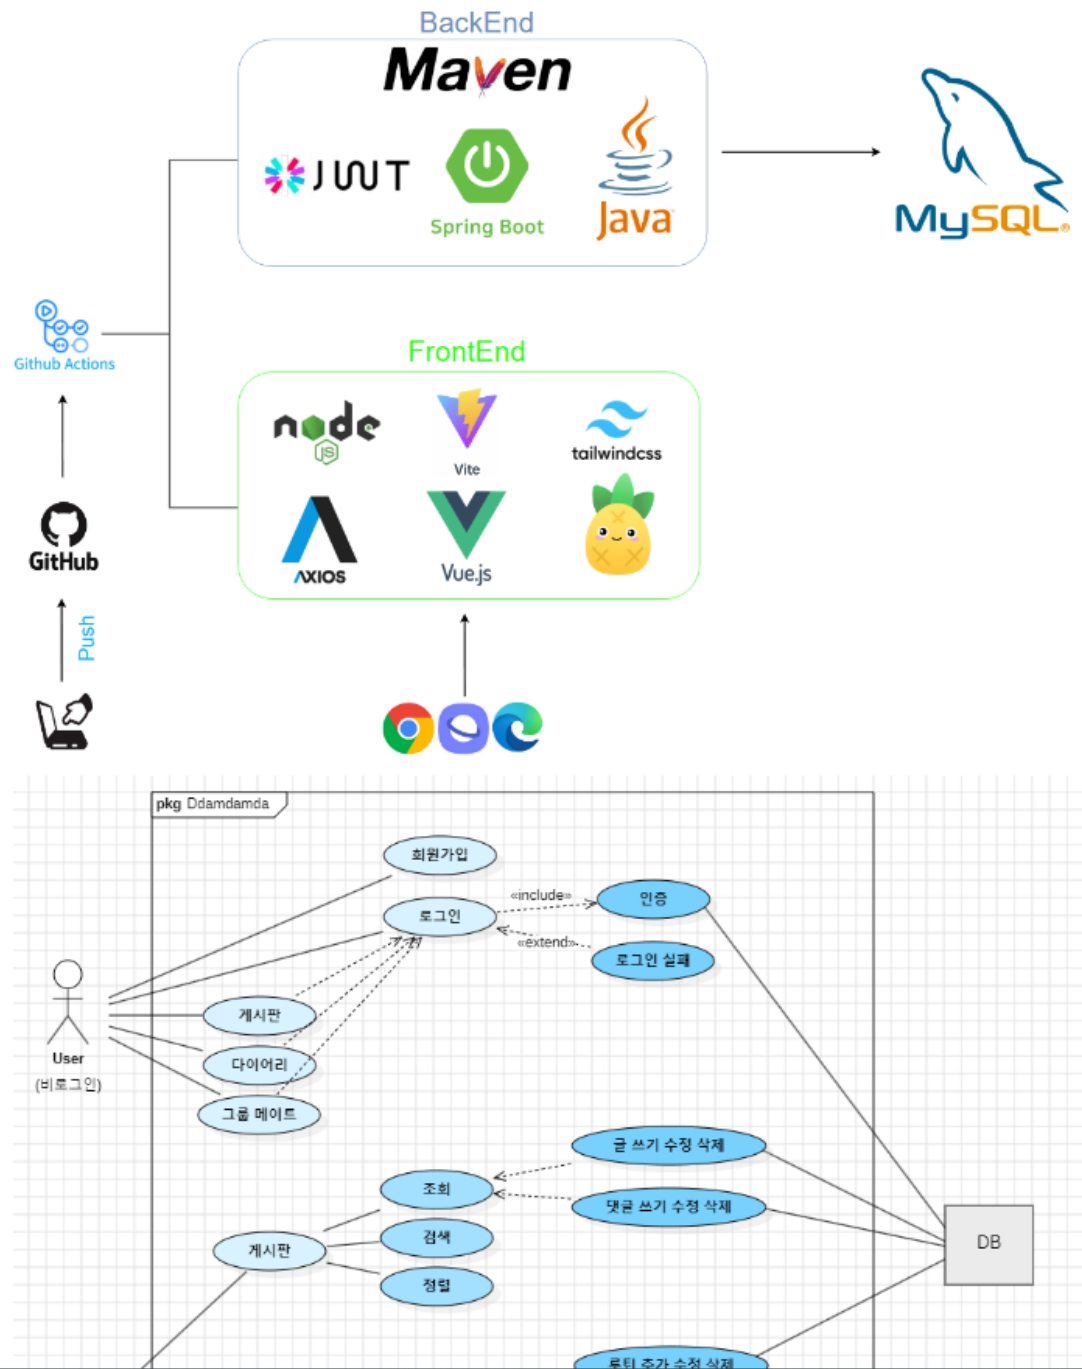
BackEnd

Maven

JWT

Spring Boot

Java

MySQL

Github Actions

FrontEnd

node JS

Vite

tailwindcss

AXIOS

Vue.js

GitHub

Push

pkg Ddamdamda

회원가입

로그인

«include»

인증

«extend»

로그인 실패

User

(비로그인)

게시판

다이어리

그룹 메이트

글 쓰기 수정 삭제

조회

댓글 쓰기 수정 삭제

게시판

검색

정렬

DB

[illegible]